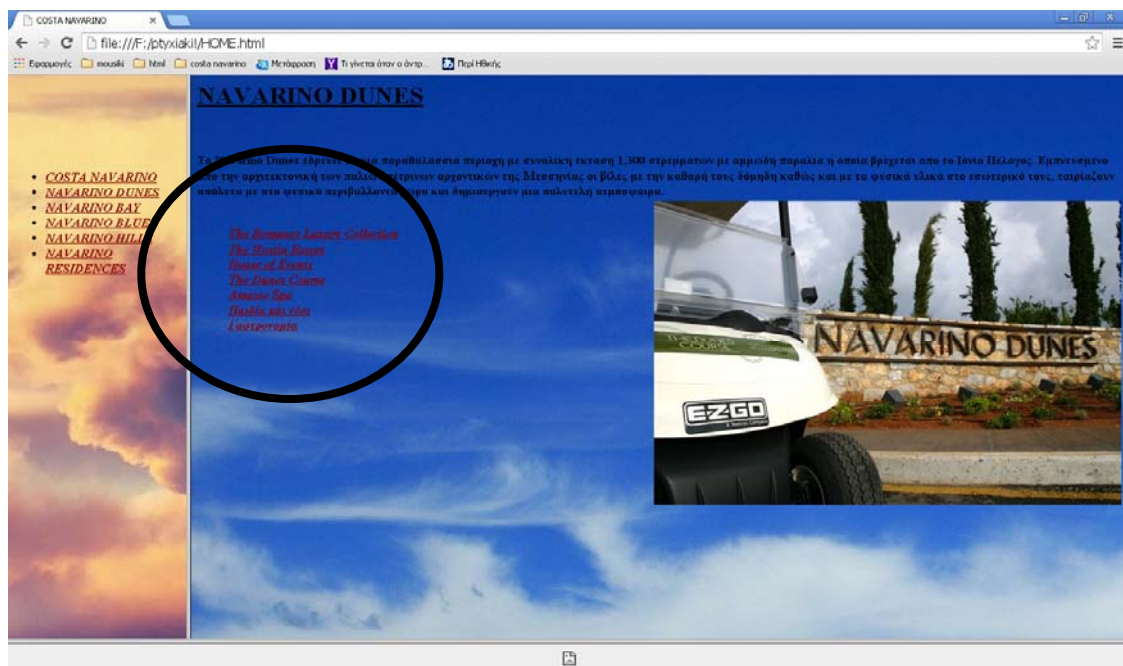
COSTA NAVARINO

file:///F:/ptyxiaki/HOME.html

Εφαρμογές mousiki html costa navarino Μετάφραση Τι γίνεται όταν ο άντρ... Περί Ηθικής

NAVARINO DUNES

Το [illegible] Dunes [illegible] παραθαλάσσια περιοχή με συνολική έκταση 1,300 στρεμμάτων με αμμώδη παραλία η οποία βρέχεται από το Ιόνιο Πέλαγος. Εμπνευσμένο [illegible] την αρχιτεκτονική των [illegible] αρχοντικών της Μεσσηνίας οι βίλες με την καθαρή τους δόμηση καθώς και με τα φυσικά υλικά στο εσωτερικό τους, ταιριάζουν απόλυτα με την φυσικό περιβάλλον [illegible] και δημιουργούν μια πανέμορφη ατμόσφαιρα.

- COSTA NAVARINO
- NAVARINO DUNES
- NAVARINO BAY
- NAVARINO BLUE
- NAVARINO HILL
- NAVARINO RESIDENCES

The Romanos Luxury Collection
The Westin Resort
House of Events
The Dunes Course
Anazoe Spa
Παιδιά και νέοι
Εστιατόρια

NAVARINO DUNES

E-Z-GO